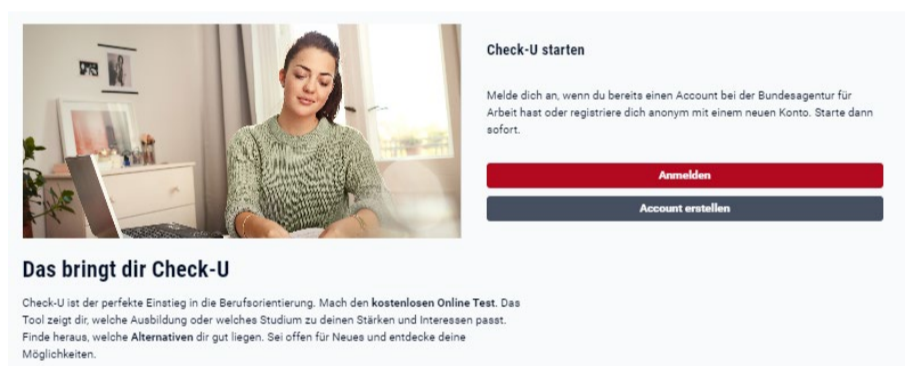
Check-U starten

Melde dich an, wenn du bereits einen Account bei der Bundesagentur für Arbeit hast oder registriere dich anonym mit einem neuen Konto. Starte dann sofort.

Anmelden

Account erstellen

Das bringt dir Check-U

Check-U ist der perfekte Einstieg in die Berufsorientierung. Mach den kostenlosen Online Test. Das Tool zeigt dir, welche Ausbildung oder welches Studium zu deinen Stärken und Interessen passt. Finde heraus, welche Alternativen dir gut liegen. Sei offen für Neues und entdecke deine Möglichkeiten.